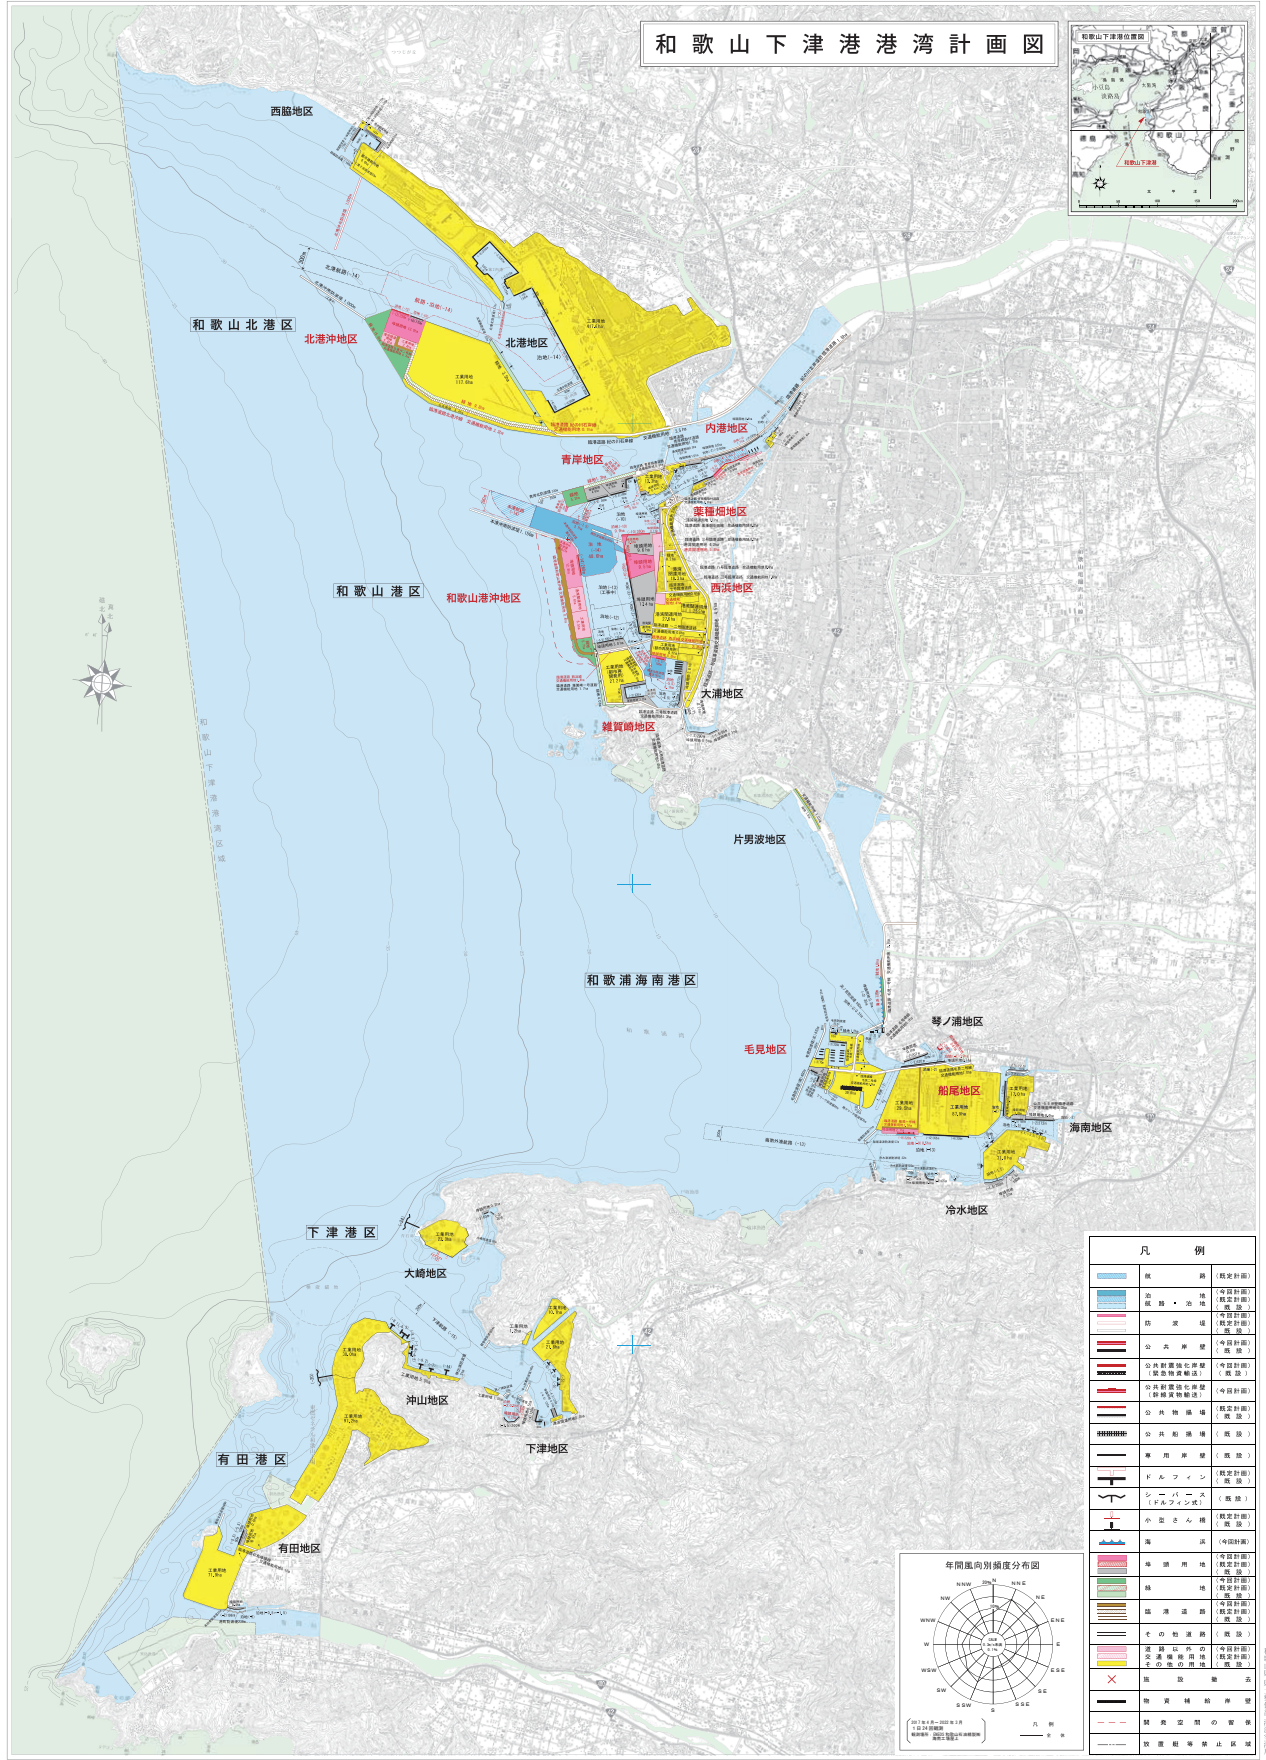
和歌山下津港港湾計画図

和歌山下津港位置図
和歌山下津港
和歌山

西脇地区
和歌山北港区
北港沖地区
北港地区
内港地区
青岸地区
薬種畑地区
西浜地区
和歌山港区
和歌山港沖地区
大浦地区
雑賀崎地区
片男波地区
和歌浦海南港区
琴ノ浦地区
毛見地区
船尾地区
海南地区
冷水地区
下津港区
大崎地区
沖山地区
下津地区
有田港区
有田地区

凡例
航路 (既定計画)
泊地 航路・泊地 (今回計画)(既定計画)(既設)
防波堤 (今回計画)(既定計画)(既設)
公共岸壁 (今回計画)(既設)
公共耐震強化岸壁(緊急物資輸送) (今回計画)(既設)
公共耐震強化岸壁(幹線貨物輸送) (今回計画)
公共物揚場 (既定計画)(既設)
公共船揚場 (既設)
専用岸壁 (既設)
ドルフィン (既定計画)(既設)
シーバース(ドルフィン式) (既設)
小型さん橋 (既定計画)(既設)
海浜 (今回計画)
埠頭用地 (今回計画)(既定計画)(既設)
緑地 (今回計画)(既定計画)(既設)
臨港道路 (今回計画)(既定計画)(既設)
その他道路 (既設)
港湾以外の交通機能用地 その他の用地 (今回計画)(既定計画)(既設)
撤去
物資補給岸壁
開発空間の留保
投錨駐等禁止区域

年間風向別頻度分布図
N NNE NE ENE E ESE SE SSE S SSW SW WSW W WNW NW NNW